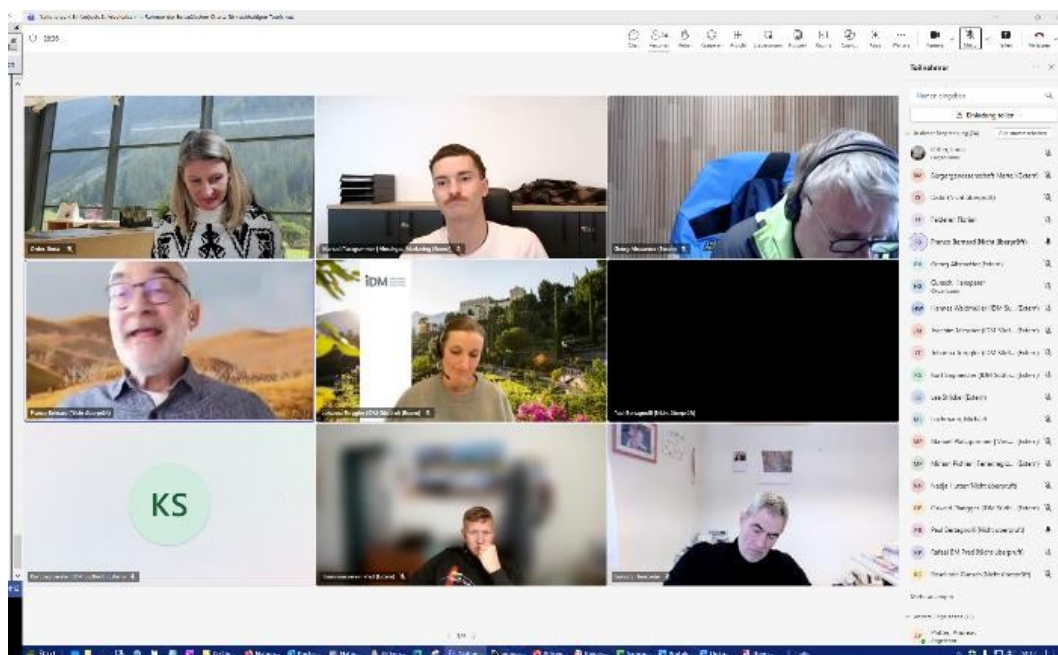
Teilnehmer

Namen eingeben

Einladung teilen

KS

IDM

Teilnehmer

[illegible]

Dolomiten-Sportgemeinschaft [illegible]

Gruber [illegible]

Fiechter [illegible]

Franco Bernard (Nicht überprüft)

Georg Mitterhofer (Extern)

Gottsch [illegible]

Florian Widmann (IDM Süd... (Extern))

Joachim Mitterer (IDM Süd... (Extern))

Johanna Strapfer (IDM Süd... (Extern))

Kurt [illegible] (IDM Südtirol... (Extern))

Lea Stricker (Extern)

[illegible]

Manuel Plattgummer (Verein... (Extern))

Martin Fischer Tenninger... (Extern)

Nadja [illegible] (Nicht überprüft)

Oswald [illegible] (IDM Süd... (Extern))

Paul Ortisgeredt (Nicht überprüft)

Raffael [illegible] (Nicht überprüft)

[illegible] (Nicht überprüft)

Franco Bernard (Nicht überprüft)

Paul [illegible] (Nicht überprüft)

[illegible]